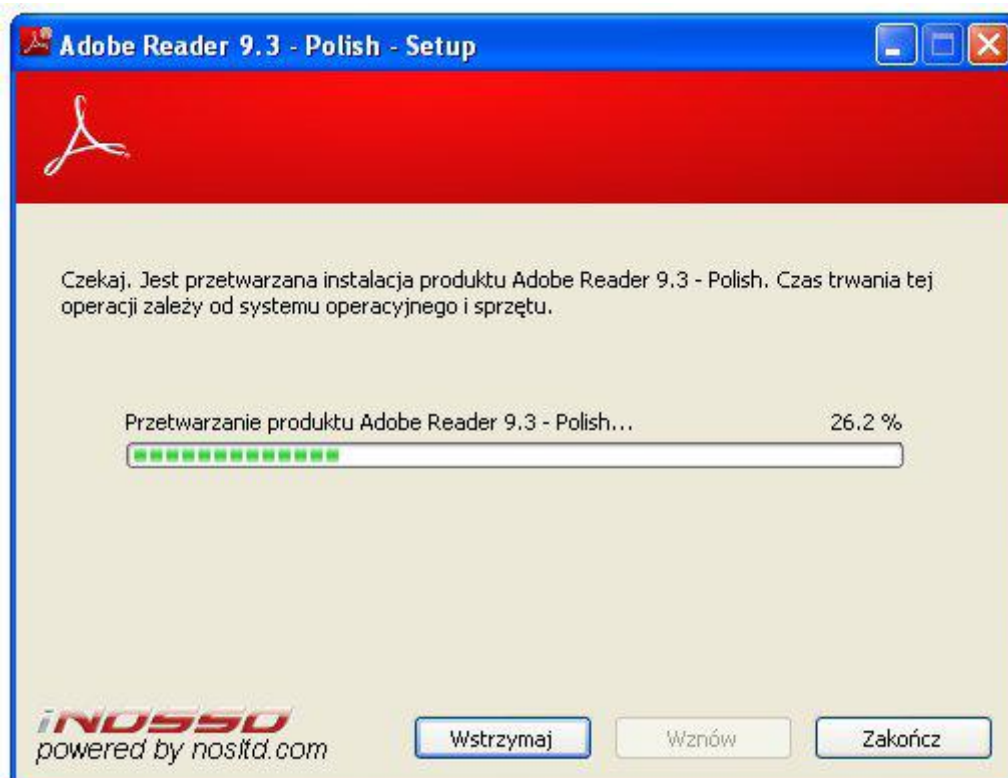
Adobe Reader 9.3 - Polish - Setup

Czekaj. Jest przetwarzana instalacja produktu Adobe Reader 9.3 - Polish. Czas trwania tej operacji zależy od systemu operacyjnego i sprzętu.

Przetwarzanie produktu Adobe Reader 9.3 - Polish...

26.2 %

iNOSSO
powered by nosltd.com

Wstrzymaj

Wznów

Zakończ